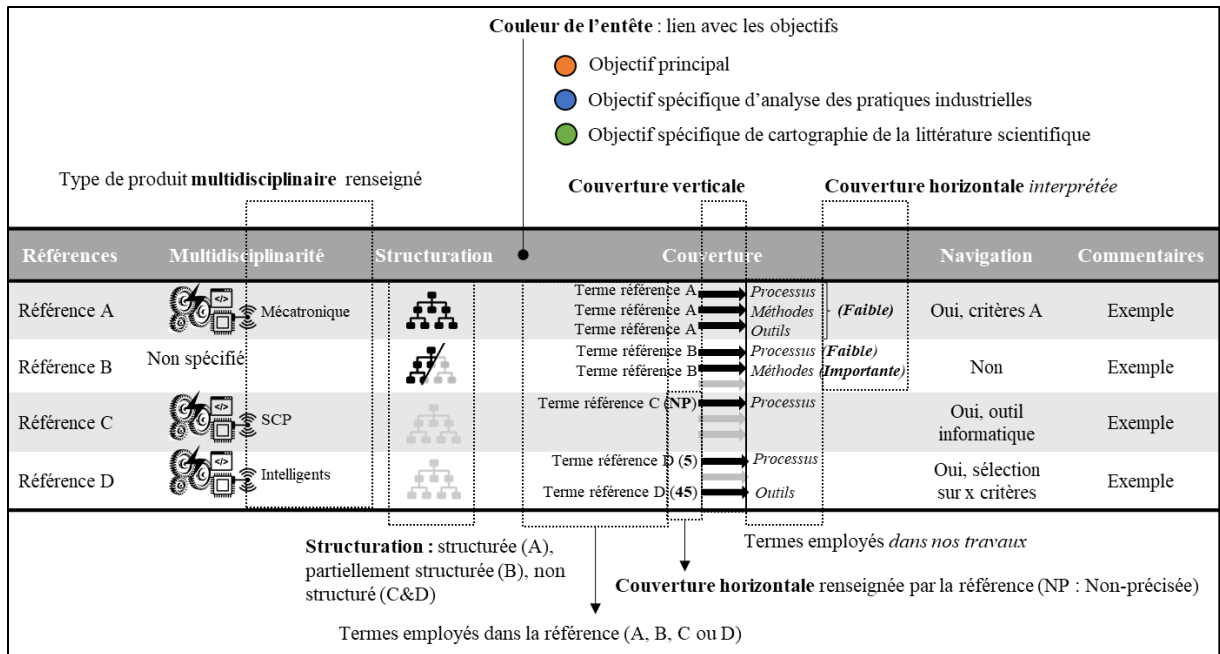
**Couleur de l'entête** : lien avec les objectifs

Objectif principal

Objectif spécifique d'analyse des pratiques industrielles

Objectif spécifique de cartographie de la littérature scientifique

Type de produit **multidisciplinaire** renseigné

**Couverture verticale**

**Couverture horizontale** *interprétée*

| Références | Multidisciplinarité | Structuration | Couverture | Navigation | Commentaires |
|---|---|---|---|---|---|
| Référence A | Mécatronique | | Terme référence A → *Processus*; Terme référence A → *Méthodes*; Terme référence A → *Outils* *(Faible)* | Oui, critères A | Exemple |
| Référence B | Non spécifié | | Terme référence B → *Processus* *(Faible)*; Terme référence B → *Méthodes* *(Importante)* | Non | Exemple |
| Référence C | SCP | | Terme référence C (**NP**) → *Processus* | Oui, outil informatique | Exemple |
| Référence D | Intelligents | | Terme référence D (**5**) → *Processus*; Terme référence D (**45**) → *Outils* | Oui, sélection sur x critères | Exemple |

**Structuration :** structurée (A), partiellement structurée (B), non structuré (C&D)

Termes employés *dans nos travaux*

**Couverture horizontale** renseignée par la référence (NP : Non-précisée)

Termes employés dans la référence (A, B, C ou D)